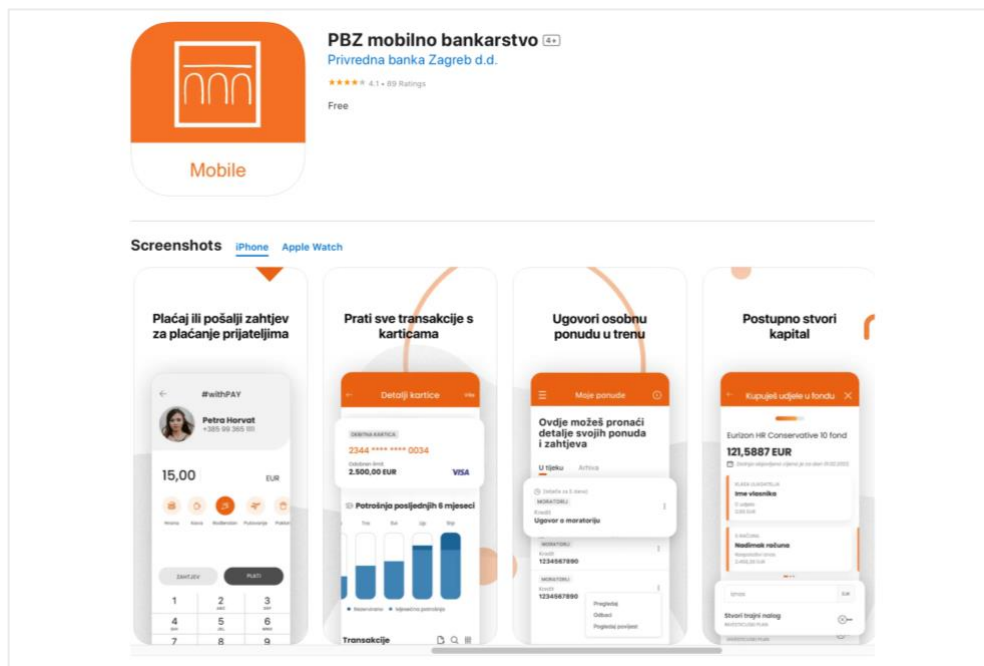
Mobile

PBZ mobilno bankarstvo 4+
Privredna banka Zagreb d.d.
★★★★★ 4.1 • 89 Ratings
Free

Screenshots iPhone Apple Watch

Plaćaj ili pošalji zahtjev za plaćanje prijateljima

#withPAY
Petra Horvat
+385 99 365 111
15,00 EUR
ZAHTJEV PLATI
1 2 3
4 5 6
7 8 9

Prati sve transakcije s karticama

Detalji kartice
DEBITNA KARTICA
2344 **** **** 0034
2.500,00 EUR
VISA
Potrošnja posljednjih 6 mjeseci
Transakcije

Ugovori osobnu ponudu u trenu

Moje ponude
Ovdje možeš pronaći detalje svojih ponuda i zahtjeva
U tijeku Arhiva
MORATORIJ
Ugovor o moratoriju
MORATORIJ
1234567890
MORATORIJ
1234567890
Pregledaj
Odbaci
Pregledaj povijest

Postupno stvori kapital

Kupuješ udjele u fondu
Eurizon HR Conservative 10 fond
121,5887 EUR
Ime vlasnika
Nadimak računa
Stvori trajni nalog